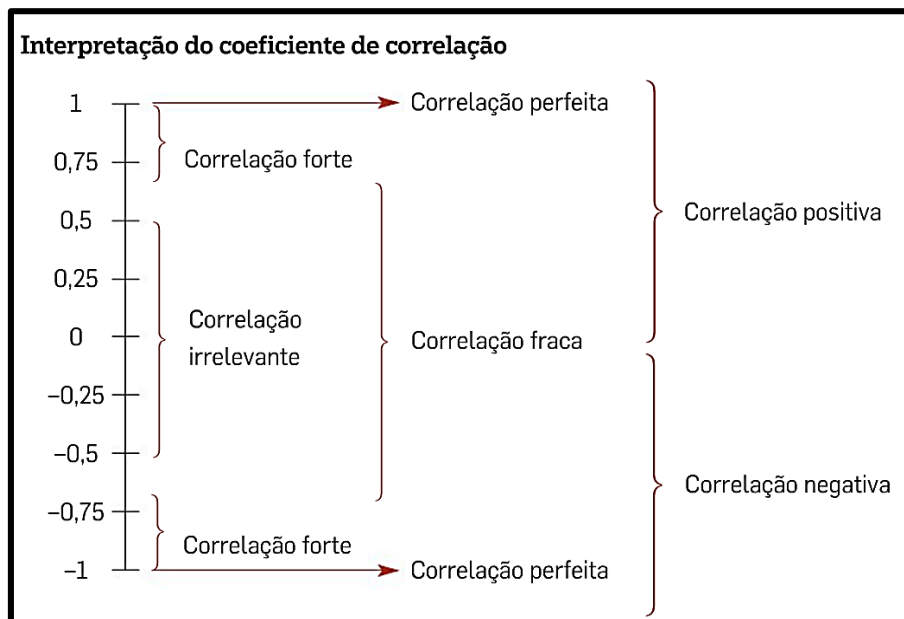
Interpretação do coeficiente de correlação

1
0,75
0,5
0,25
0
−0,25
−0,5
−0,75
−1

Correlação perfeita
Correlação forte
Correlação irrelevante
Correlação fraca
Correlação forte
Correlação perfeita
Correlação positiva
Correlação negativa